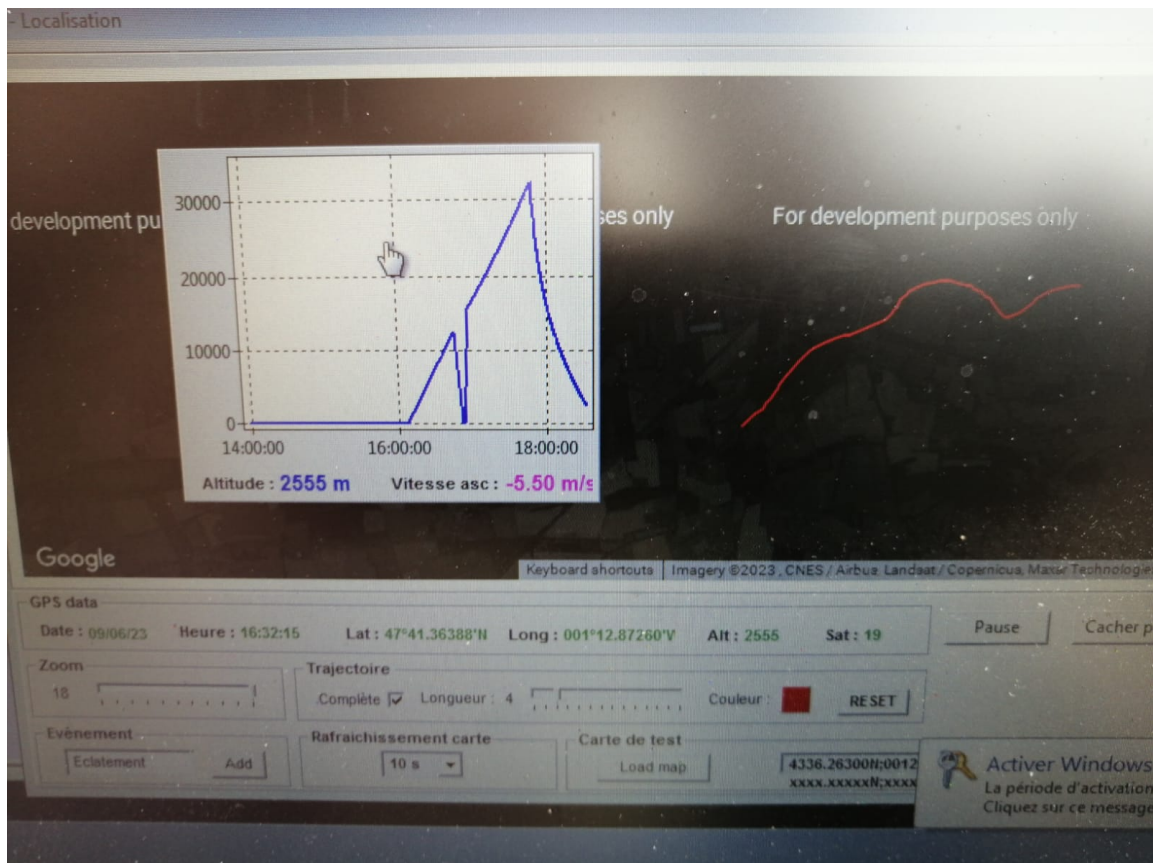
Localisation

development pu

ses only

For development purposes only

30000
20000
10000
0
14:00:00
16:00:00
18:00:00

Altitude : 2555 m
Vitesse asc : -5.50 m/s

Google

Keyboard shortcuts | Imagery ©2023 , CNES / Airbus, Landsat / Copernicus, Maxar Technologies

GPS data
Date : 09/06/23
Heure : 16:32:15
Lat : 47°41.36388'N
Long : 001°12.87260'V
Alt : 2555
Sat : 19

Pause
Cacher p

Zoom
18

Trajectoire
Complète
Longueur : 4
Couleur :
RESET

Evènement
Eclatement
Add

Rafraichissement carte
10 s

Carte de test
Load map

4336.26300N;0012
xxxx.xxxxxN;xxxx

Activer Windows
La période d'activation
Cliquez sur ce message